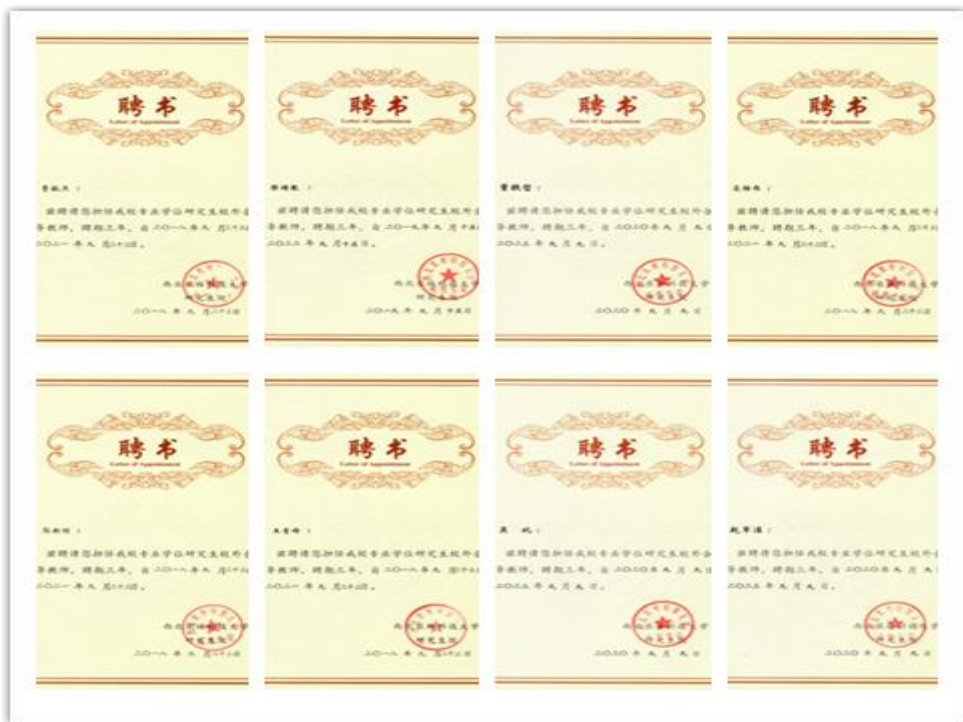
聘书
Letter of Appointment

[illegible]：

兹聘请您担任我校专业学位研究生校外导师，聘期三年，自二〇一八年九月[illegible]至二〇二一年九月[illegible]。

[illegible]
二〇一八年九月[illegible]

聘书
Letter of Appointment

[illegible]：

兹聘请您担任我校专业学位研究生校外导师，聘期三年，自二〇一九年九月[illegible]至二〇二二年九月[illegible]。

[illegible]
二〇一九年九月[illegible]

聘书
Letter of Appointment

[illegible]：

兹聘请您担任我校专业学位研究生校外导师，聘期三年，自2020年9月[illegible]至2022年9月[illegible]。

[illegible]
2020年9月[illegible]

聘书
Letter of Appointment

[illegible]：

兹聘请您担任我校专业学位研究生校外导师，聘期三年，自二〇一八年九月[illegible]至二〇二一年九月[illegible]。

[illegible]
二〇一八年九月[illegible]

聘书
Letter of Appointment

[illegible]：

兹聘请您担任我校专业学位研究生校外导师，聘期三年，自二〇一八年九月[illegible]至二〇二一年九月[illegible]。

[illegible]
二〇一八年九月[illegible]

聘书
Letter of Appointment

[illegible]：

兹聘请您担任我校专业学位研究生校外导师，聘期三年，自二〇一八年九月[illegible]至二〇二一年九月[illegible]。

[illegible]
二〇一八年九月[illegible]

聘书
Letter of Appointment

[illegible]：

兹聘请您担任我校专业学位研究生校外导师，聘期三年，自2020年9月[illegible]至2022年9月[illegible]。

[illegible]
2020年9月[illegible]

聘书
Letter of Appointment

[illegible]：

兹聘请您担任我校专业学位研究生校外导师，聘期三年，自2020年9月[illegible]至2022年9月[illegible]。

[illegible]
2020年9月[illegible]